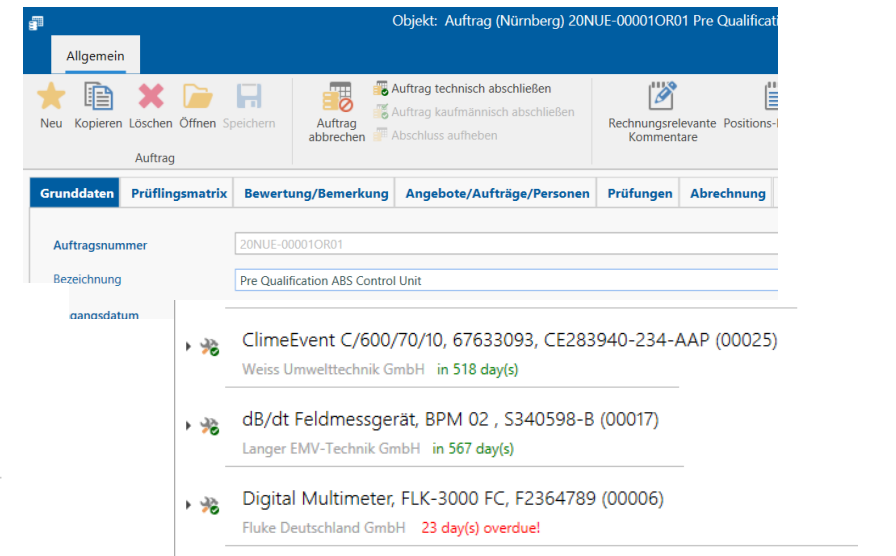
Objekt: Auftrag (Nürnberg) 20NUE-00001OR01 Pre Qualificati

Allgemein

Neu Kopieren Löschen Öffnen Speichern

Auftrag

Auftrag abbrechen

Auftrag technisch abschließen

Auftrag kaufmännisch abschließen

Abschluss aufheben

Rechnungsrelevante Kommentare

Positions-

| Grunddaten | Prüflingsmatrix | Bewertung/Bemerkung | Angebote/Aufträge/Personen | Prüfungen | Abrechnung |
|---|---|---|---|---|---|

Auftragsnummer 20NUE-00001OR01

Bezeichnung Pre Qualification ABS Control Unit

gangsdatum

ClimeEvent C/600/70/10, 67633093, CE283940-234-AAP (00025)
Weiss Umwelttechnik GmbH in 518 day(s)

dB/dt Feldmessgerät, BPM 02 , S340598-B (00017)
Langer EMV-Technik GmbH in 567 day(s)

Digital Multimeter, FLK-3000 FC, F2364789 (00006)
Fluke Deutschland GmbH 23 day(s) overdue!